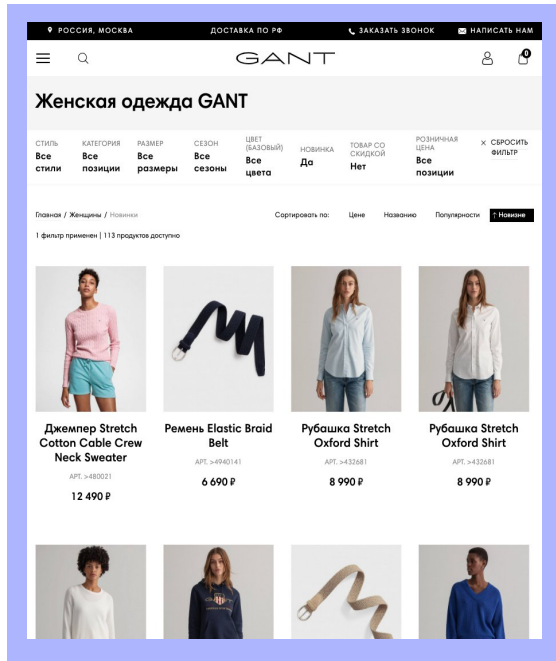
РОССИЯ, МОСКВА
ДОСТАВКА ПО РФ
ЗАКАЗАТЬ ЗВОНОК
НАПИСАТЬ НАМ

GANT

0

Женская одежда GANT

СТИЛЬ
Все стили

КАТЕГОРИЯ
Все позиции

РАЗМЕР
Все размеры

СЕЗОН
Все сезоны

ЦВЕТ (БАЗОВЫЙ)
Все цвета

НОВИНКА
Да

ТОВАР СО СКИДКОЙ
Нет

РОЗНИЧНАЯ ЦЕНА
Все позиции

× СБРОСИТЬ ФИЛЬТР

Главная / Женщины / Новинки

Сортировать по: Цене Названию Популярности ↑ Новизне

1 фильтр применен | 113 продуктов доступно

Джемпер Stretch Cotton Cable Crew Neck Sweater
АРТ. >480021
12 490 ₽

Ремень Elastic Braid Belt
АРТ. >4940141
6 690 ₽

Рубашка Stretch Oxford Shirt
АРТ. >432681
8 990 ₽

Рубашка Stretch Oxford Shirt
АРТ. >432681
8 990 ₽